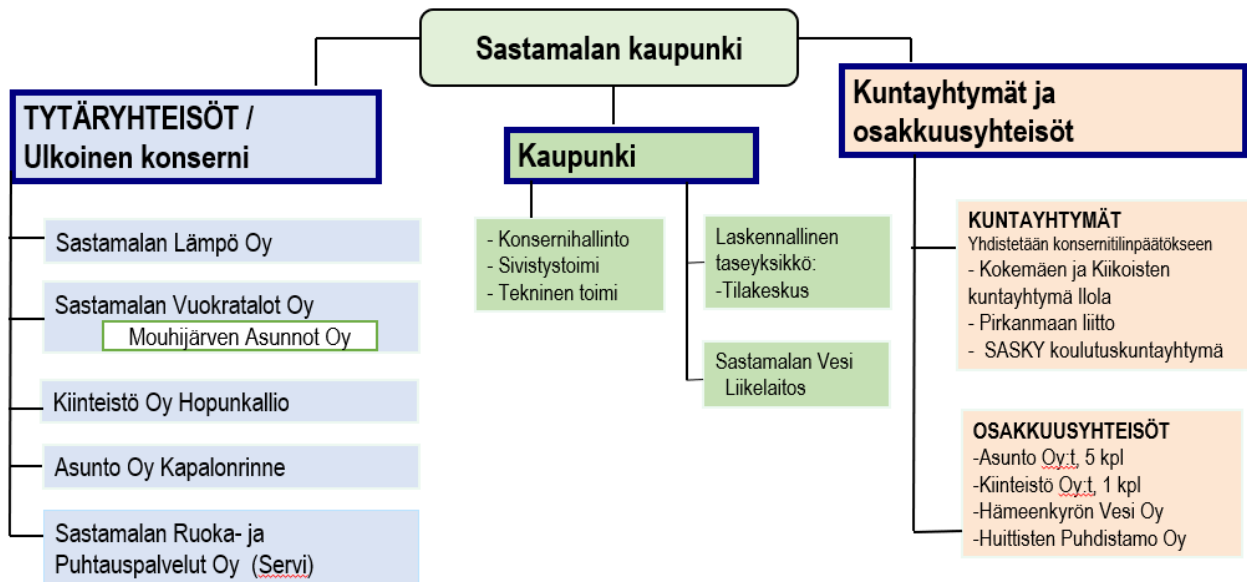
Sastamalan kaupunki

TYTÄRYHTEISÖT / Ulkoinen konserni

Sastamalan Lämpö Oy

Sastamalan Vuokratalot Oy

Mouhijärven Asunnot Oy

Kiinteistö Oy Hopunkallio

Asunto Oy Kapalonrinne

Sastamalan Ruoka- ja Puhtauspalvelut Oy (Servi)

Kaupunki

- Konsernihallinto
- Sivistystoimi
- Tekninen toimi

Laskennallinen taseyksikkö:
-Tilakeskus

Sastamalan Vesi Liikelaitos

Kuntayhtymät ja osakkuusyhteisöt

KUNTAYHTYMÄT
Yhdistetään konsernitilinpäätökseen
- Kokemäen ja Kiikoisten kuntayhtymä Ilola
- Pirkanmaan liitto
- SASKY koulutuskuntayhtymä

OSAKKUUSYHTEISÖT
-Asunto Oy:t, 5 kpl
-Kiinteistö Oy:t, 1 kpl
-Hämeenkyrön Vesi Oy
-Huittisten Puhdistamo Oy